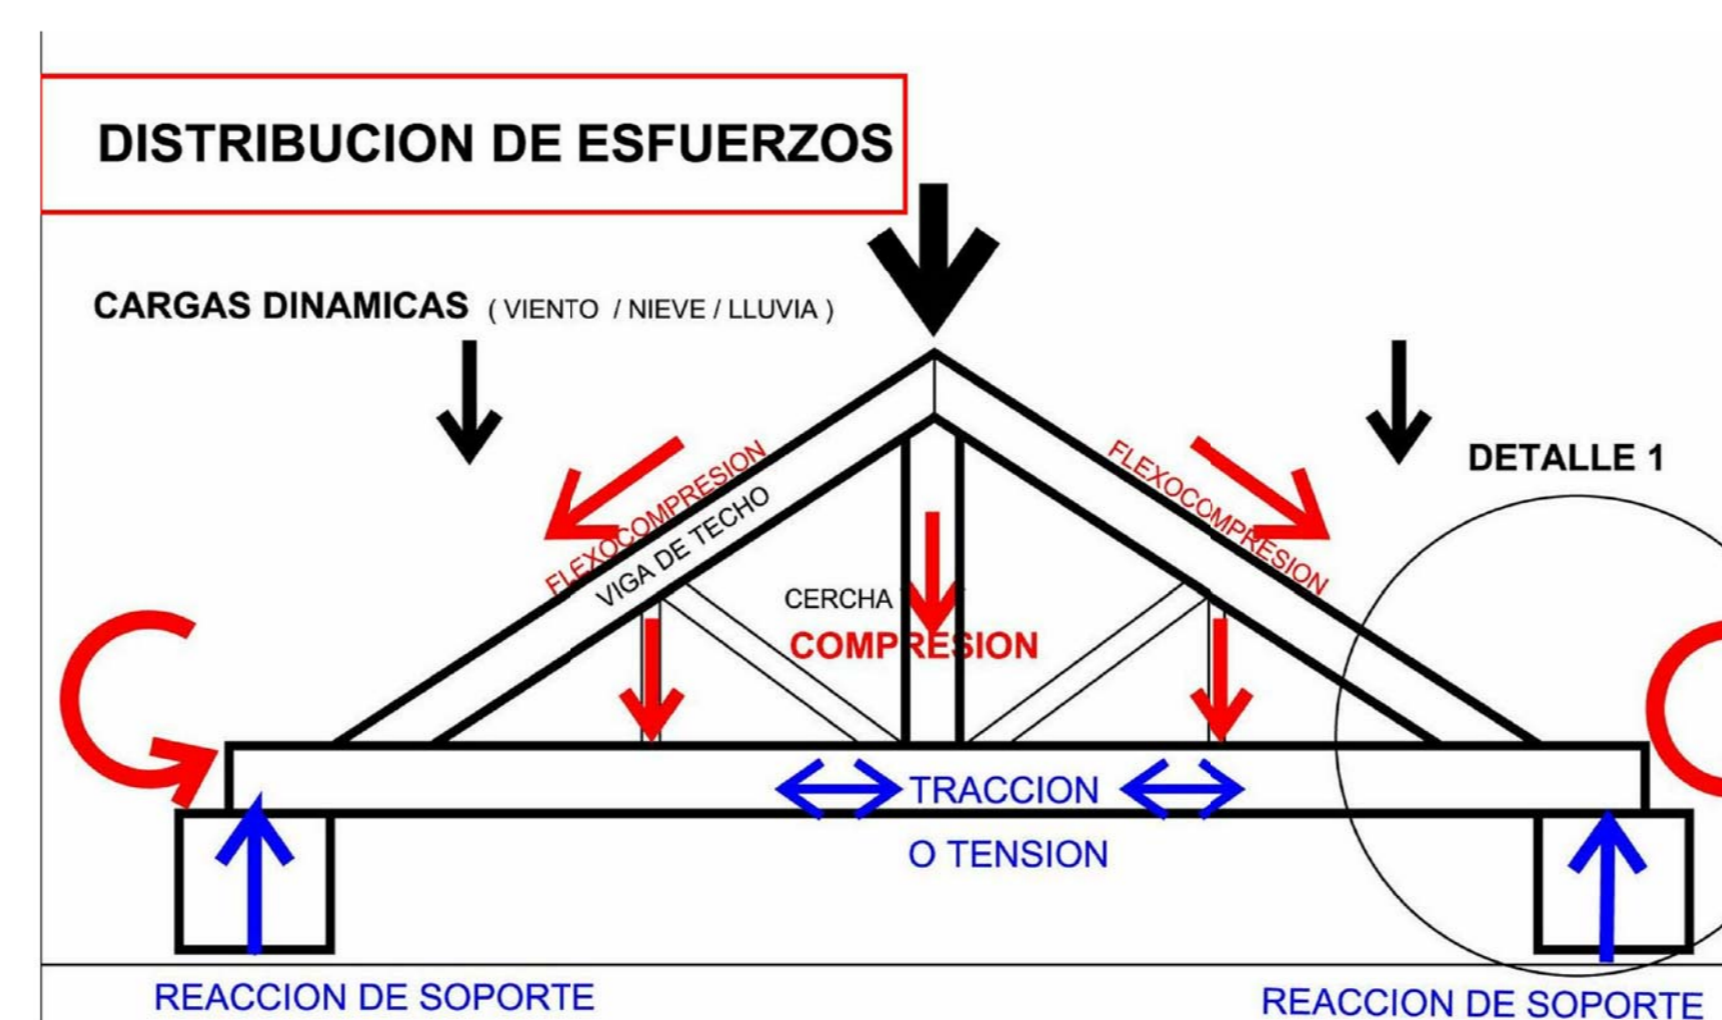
DISTRIBUCION DE ESFUERZOS

CARGAS DINAMICAS ( VIENTO / NIEVE / LLUVIA )

DETALLE 1

FLEXOCOMPRESION

VIGA DE TECHO

FLEXOCOMPRESION

CERCHA

COMPRESION

TRACCION

O TENSION

REACCION DE SOPORTE

REACCION DE SOPORTE